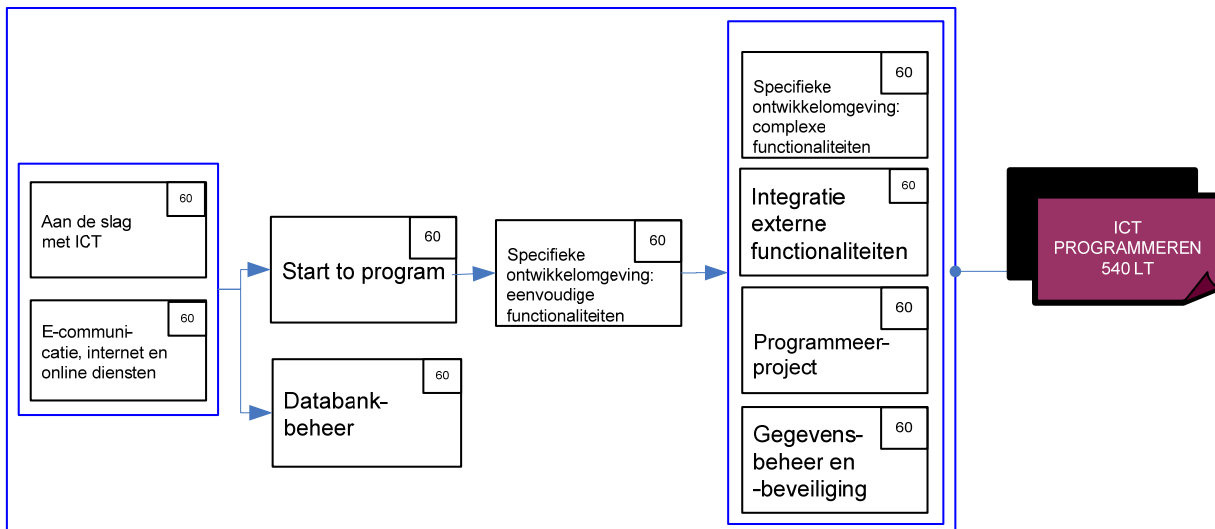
Aan de slag met ICT
60

E-communicatie, internet en online diensten
60

Start to program
60

Databankbeheer
60

Specifieke ontwikkelomgeving: eenvoudige functionaliteiten
60

Specifieke ontwikkelomgeving: complexe functionaliteiten
60

Integratie externe functionaliteiten
60

Programmeerproject
60

Gegevensbeheer en -beveiliging
60

ICT PROGRAMMEREN 540 LT